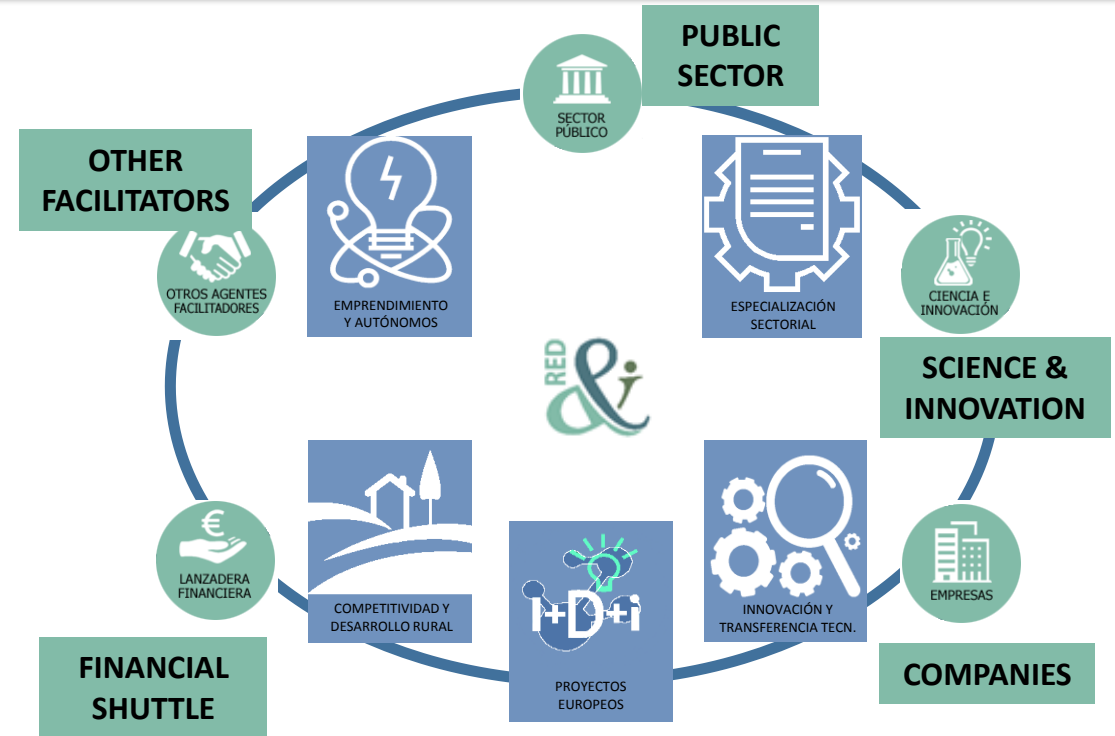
PUBLIC SECTOR

SECTOR PÚBLICO

OTHER FACILITATORS

EMPRENDIMIENTO Y AUTÓNOMOS

ESPECIALIZACIÓN SECTORIAL

OTROS AGENTES FACILITADORES

CIENCIA E INNOVACIÓN

SCIENCE & INNOVATION

RED &i

COMPETITIVIDAD Y DESARROLLO RURAL

I+D+i

PROYECTOS EUROPEOS

INNOVACIÓN Y TRANSFERENCIA TECN.

LANZADERA FINANCIERA

EMPRESAS

FINANCIAL SHUTTLE

COMPANIES